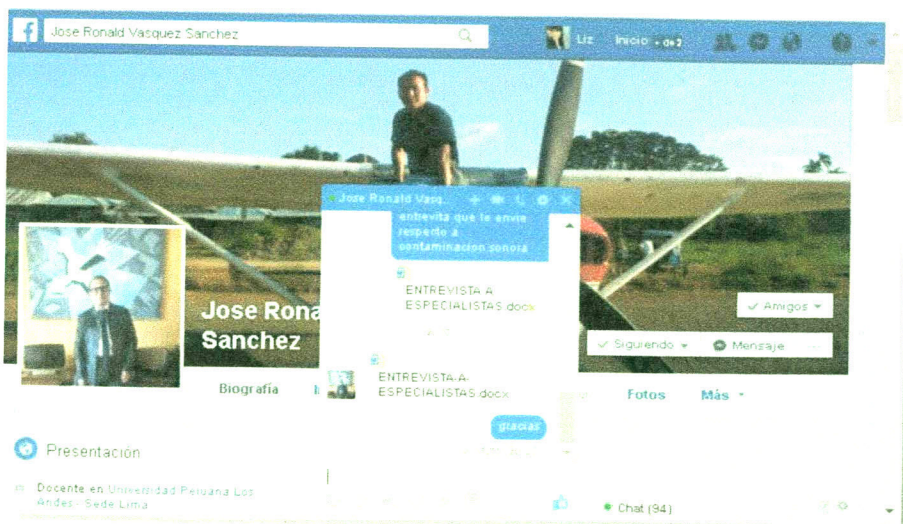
Jose Ronald Vasquez Sanchez

Liz Inicio

Jose Ronald Vasq.

entrevista que le envie respecto a contaminacion sonora

ENTREVISTA A ESPECIALISTAS.docx

ENTREVISTA-A-ESPECIALISTAS.docx

gracias

Jose Ronald Sanchez

Amigos

Siguiendo

Mensaje

Biografía

Fotos

Más

Presentación

Docente en Universidad Peruana Los Andes - Sede Lima

Chat (94)